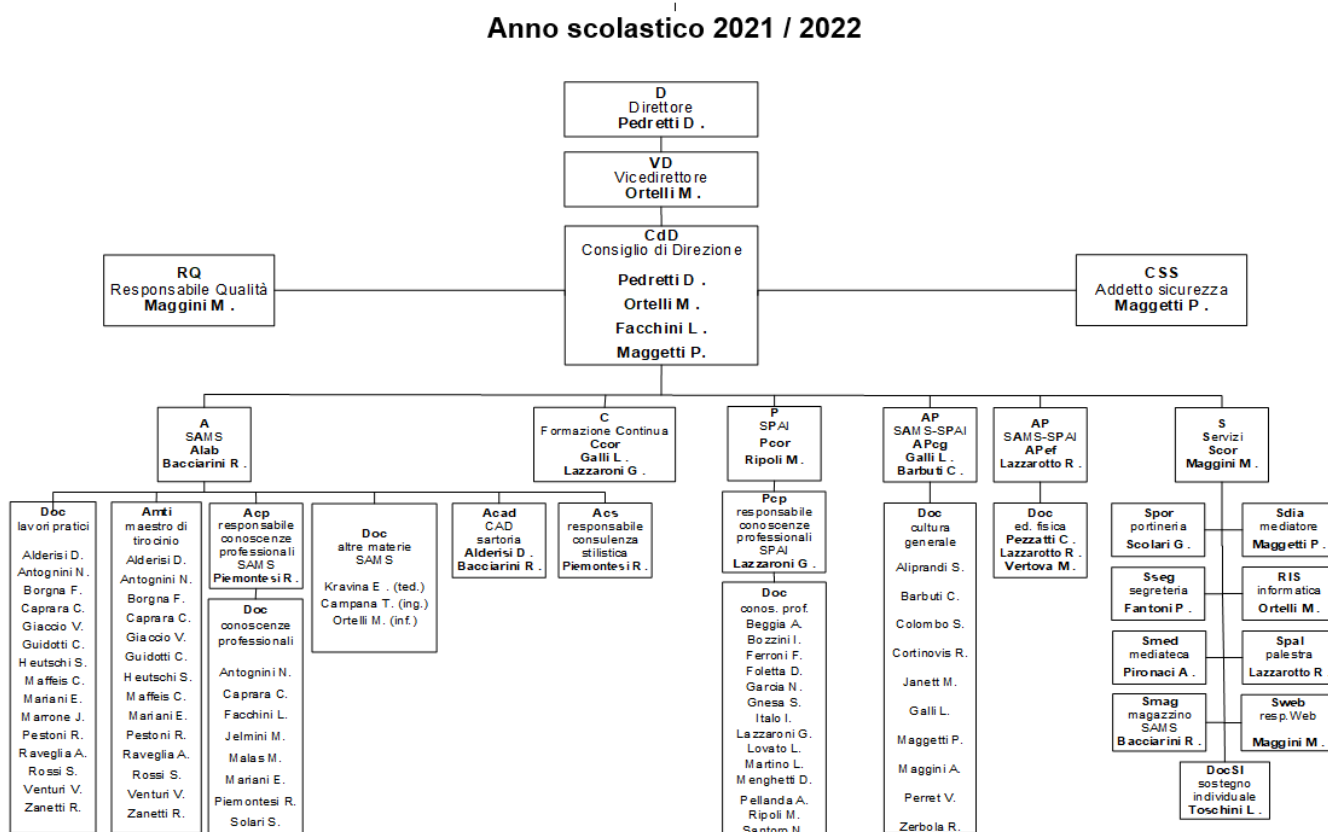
Anno scolastico 2021 / 2022

D
Direttore
Pedretti D .

VD
Vicedirettore
Ortelli M .

CdD
Consiglio di Direzione
Pedretti D .
Ortelli M .
Facchini L .
Maggetti P.

RQ
Responsabile Qualità
Maggini M .

CSS
Addetto sicurezza
Maggetti P .

A
SAMS
Alab
Bacciarini R .

C
Formazione Continua
Ccor
Galli L .
Lazzaroni G .

P
SPAI
Pcor
Ripoli M .

AP
SAMS-SPAI
APcg
Galli L .
Barbuti C .

AP
SAMS-SPAI
APef
Lazzarotto R .

S
Servizi
Scor
Maggini M .

Doc
lavori pratici
Alderisi D.
Antognini N.
Borgna F.
Caprara C.
Giaccio V.
Guidotti C.
Heutschi S.
Maffeis C.
Mariani E.
Marrone J.
Pestoni R.
Raveglia A.
Rossi S.
Venturi V.
Zanetti R.

Amti
maestro di tirocinio
Alderisi D.
Antognini N.
Borgna F.
Caprara C.
Giaccio V.
Guidotti C.
Heutschi S.
Maffeis C.
Mariani E.
Pestoni R.
Raveglia A.
Rossi S.
Venturi V.
Zanetti R.

Acp
responsabile conoscenze professionali SAMS
Piemontesi R .

Doc
conoscenze professionali
Antognini N.
Caprara C.
Facchini L.
Jelmini M.
Malas M.
Mariani E.
Piemontesi R.
Solari S.

Doc
altre materie SAMS
Kravina E . (ted.)
Campana T. (ing.)
Ortelli M. (inf.)

Acad
CAD
sartoria
Alderisi D .
Bacciarini R .

Acs
responsabile consulenza stilistica
Piemontesi R .

Pcp
responsabile conoscenze professionali SPAI
Lazzaroni G .

Doc
conos. prof.
Beggia A.
Bozzini I.
Ferroni F.
Foletta D.
Garcia N.
Gnesa S.
Italo I.
Lazzaroni G.
Lovato L.
Martino L.
Menghetti D.
Pellanda A.
Ripoli M.
Santom N.

Doc
cultura generale
Aliprandi S.
Barbuti C.
Colombo S.
Cortinovis R.
Janett M.
Galli L.
Maggetti P.
Maggini A.
Perret V.
Zerbola R.

Doc
ed. fisica
Pezzatti C .
Lazzarotto R .
Vertova M .

Spor
portineria
Scolari G .

Sdia
mediatore
Maggetti P .

Sseg
segreteria
Fantoni P .

RIS
informatica
Ortelli M .

Smed
mediateca
Pironaci A .

Spal
palestra
Lazzarotto R

Smag
magazzino SAMS
Bacciarini R .

Sweb
resp.Web
Maggini M .

DocSI
sostegno individuale
Toschini L .